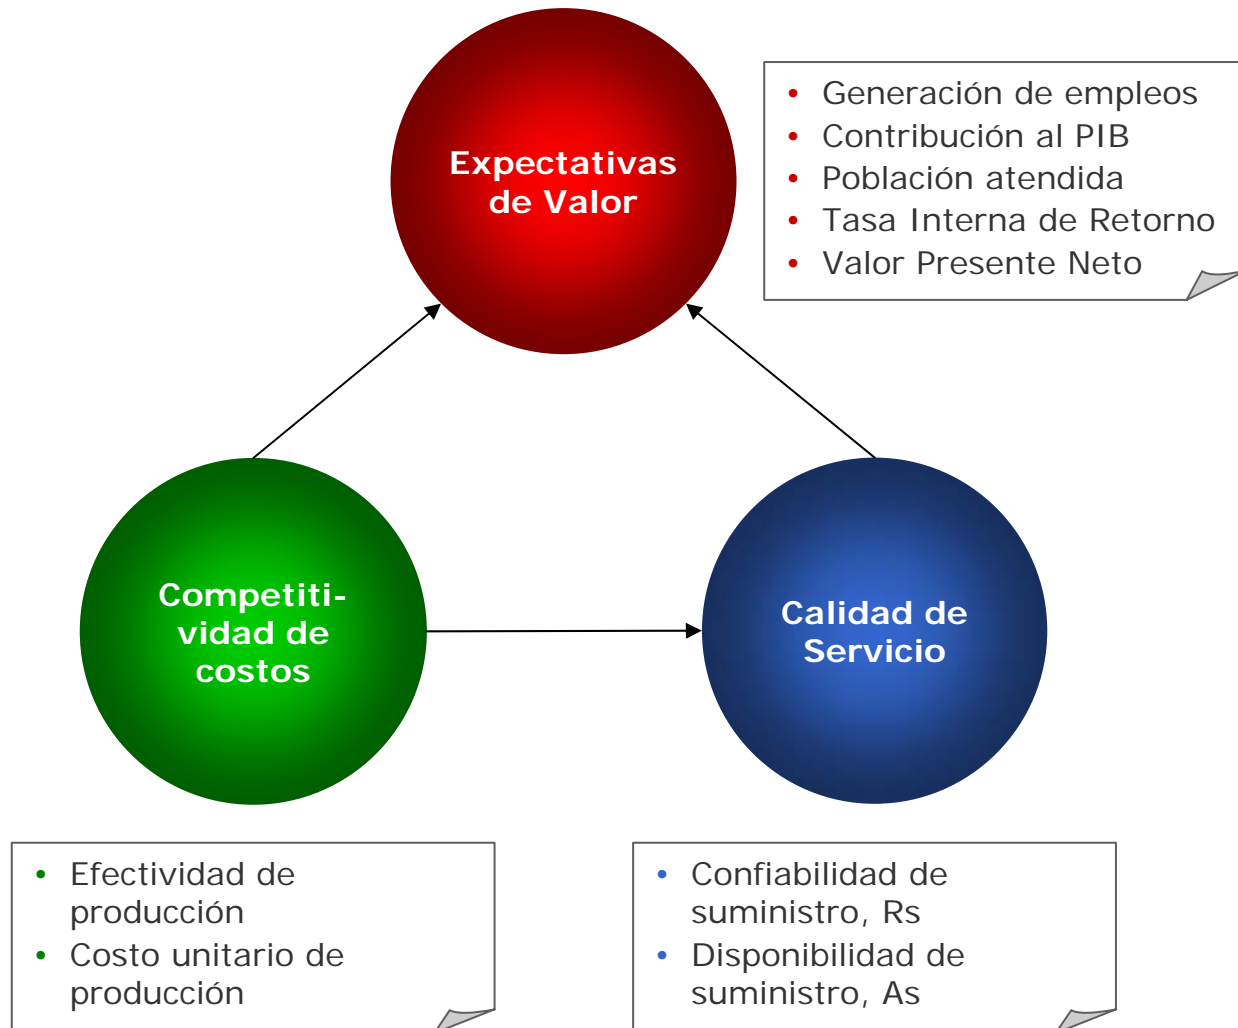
Expectativas de Valor

- Generación de empleos
- Contribución al PIB
- Población atendida
- Tasa Interna de Retorno
- Valor Presente Neto

Competitividad de costos

Calidad de Servicio

- Efectividad de producción
- Costo unitario de producción

- Confiabilidad de suministro, Rs
- Disponibilidad de suministro, As